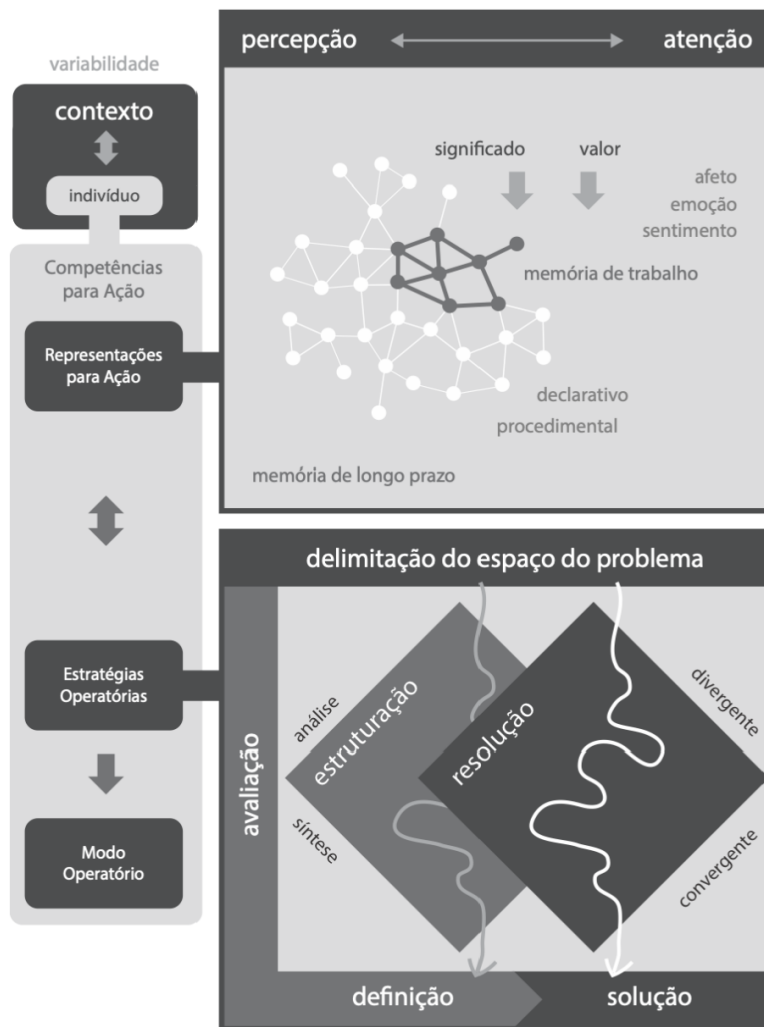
variabilidade

contexto

indivíduo

Competências para Ação

Representações para Ação

Estratégias Operatórias

Modo Operatório

percepção

atenção

significado

valor

afeto

emoção

sentimento

memória de trabalho

declarativo

procedimental

memória de longo prazo

delimitação do espaço do problema

avaliação

análise

estruturação

síntese

resolução

divergente

convergente

definição

solução